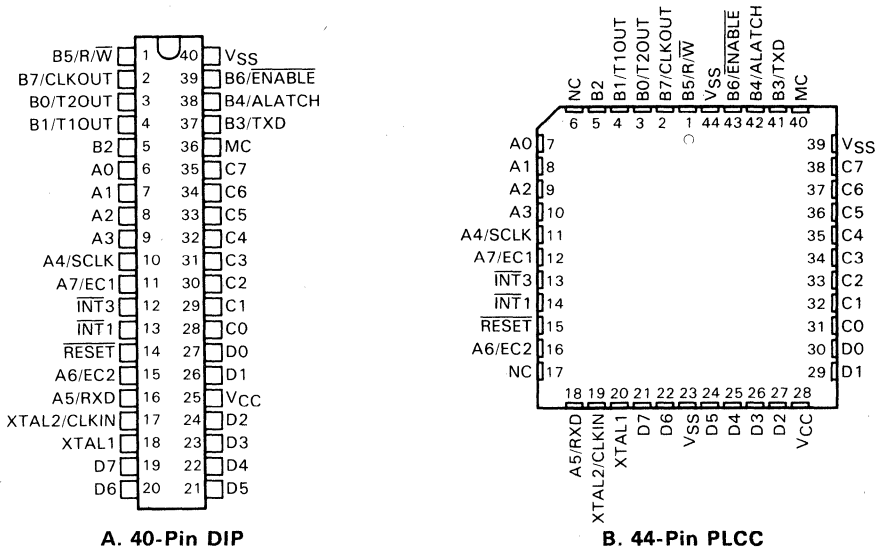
B5/R/$\overline{W}$ 1 40 $V_{SS}$
B7/CLKOUT 2 39 B6/$\overline{ENABLE}$
B0/T2OUT 3 38 B4/ALATCH
B1/T1OUT 4 37 B3/TXD
B2 5 36 MC
A0 6 35 C7
A1 7 34 C6
A2 8 33 C5
A3 9 32 C4
A4/SCLK 10 31 C3
A7/EC1 11 30 C2
$\overline{INT}$3 12 29 C1
$\overline{INT}$1 13 28 C0
$\overline{RESET}$ 14 27 D0
A6/EC2 15 26 D1
A5/RXD 16 25 $V_{CC}$
XTAL2/CLKIN 17 24 D2
XTAL1 18 23 D3
D7 19 22 D4
D6 20 21 D5

A. 40-Pin DIP

NC 6
B2 5
B1/T1OUT 4
B0/T2OUT 3
B7/CLKOUT 2
B5/R/$\overline{W}$ 1
$V_{SS}$ 44
B6/$\overline{ENABLE}$ 43
B4/ALATCH 42
B3/TXD 41
MC 40

A0 7
A1 8
A2 9
A3 10
A4/SCLK 11
A7/EC1 12
$\overline{INT}$3 13
$\overline{INT}$1 14
$\overline{RESET}$ 15
A6/EC2 16
NC 17

39 $V_{SS}$
38 C7
37 C6
36 C5
35 C4
34 C3
33 C2
32 C1
31 C0
30 D0
29 D1

18 A5/RXD
19 XTAL2/CLKIN
20 XTAL1
21 D7
22 D6
23 VSS
24 D5
25 D4
26 D3
27 D2
28 VCC

B. 44-Pin PLCC